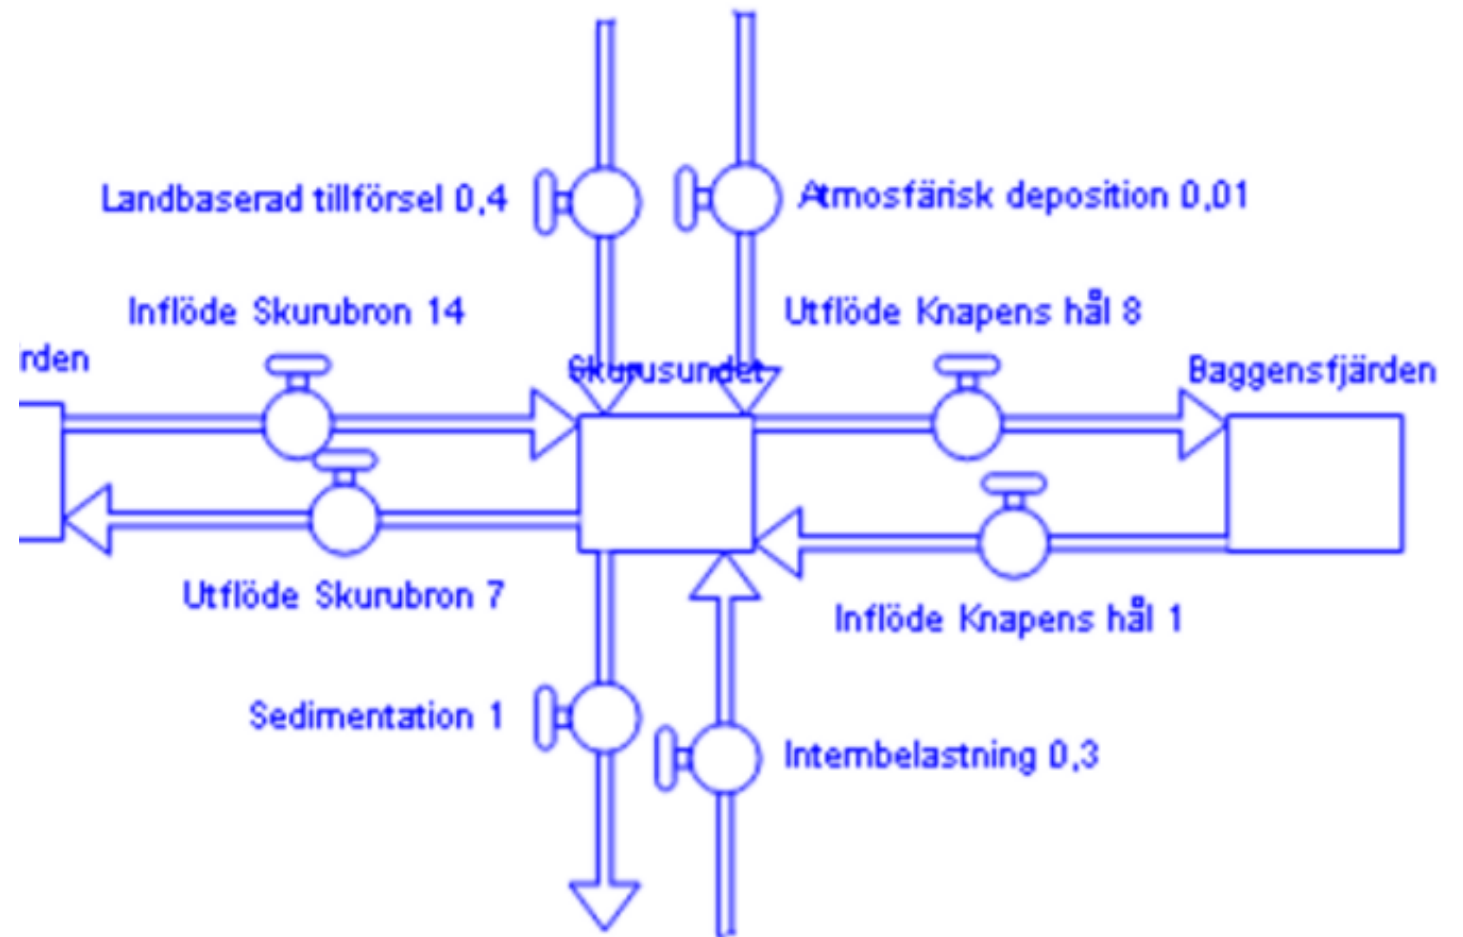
Landbaserad tillförsel 0,4

Atmosfärisk deposition 0,01

Inflöde Skurubron 14

Utflöde Knapens hål 8

rden

Skurusundet

Baggensfjärden

Utflöde Skurubron 7

Inflöde Knapens hål 1

Sedimentation 1

Internbelastning 0,3